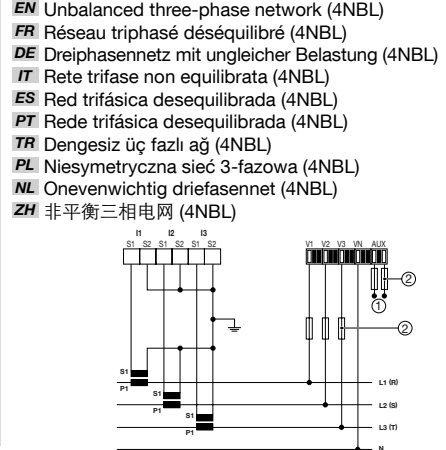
EN Unbalanced three-phase network (4NBL)
FR Réseau triphasé déséquilibré (4NBL)
DE Dreiphasennetz mit ungleicher Belastung (4NBL)
IT Rete trifase non equilibrata (4NBL)
ES Red trifásica desequilibrada (4NBL)
PT Rede trifásica desequilibrada (4NBL)
TR Dengesiz üç fazlı ağ (4NBL)
PL Niesymetryczna sieć 3-fazowa (4NBL)
NL Onevenwichtig driefasennet (4NBL)
ZH 非平衡三相电网 (4NBL)

I1 I2 I3
S1 S2 S1 S2 S1 S2
V1 V2 V3 VN AUX
②
①
②
S1
P1
S1
P1
S1
P1
L1 (R)
L2 (S)
L3 (T)
N